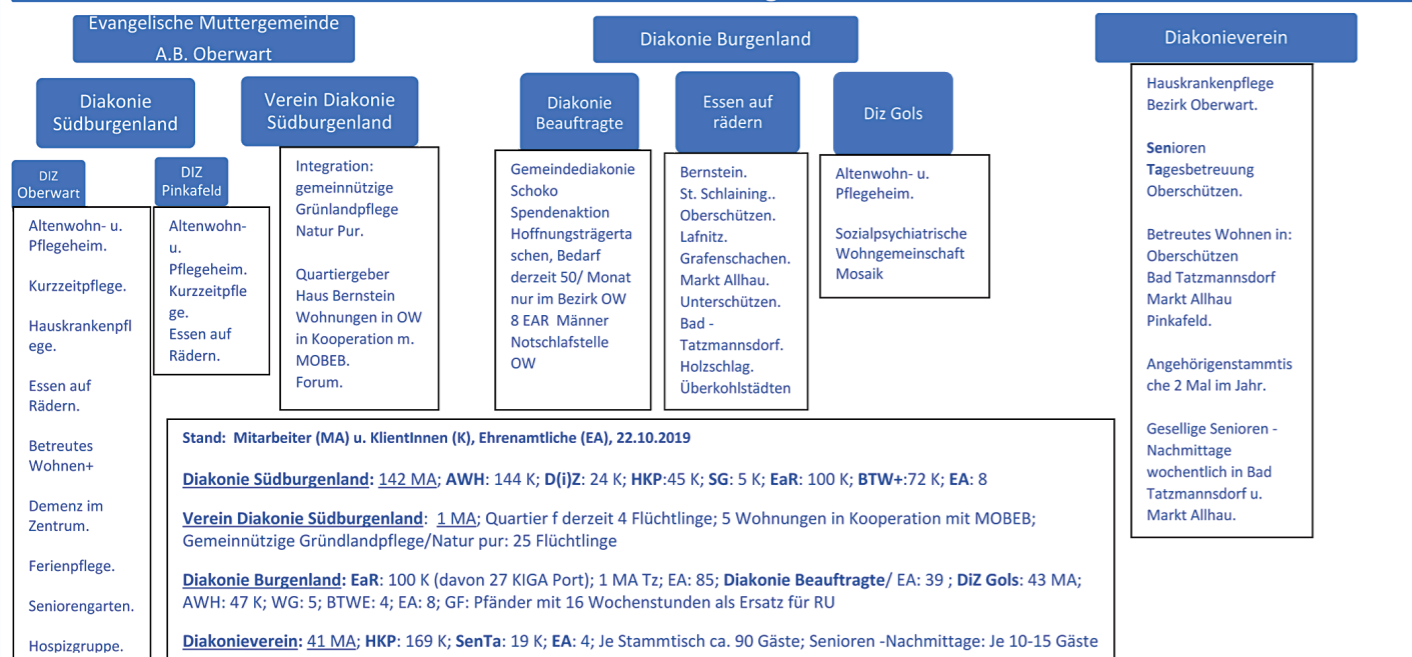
Evangelische Muttergemeinde A.B. Oberwart

Diakonie Burgenland

Diakonieverein

Diakonie Südburgenland

Verein Diakonie Südburgenland

Diakonie Beauftragte

Essen auf rädern

Diz Gols

DIZ Oberwart

DIZ Pinkafeld

Altenwohn- u. Pflegeheim.

Kurzzeitpflege.

Hauskrankenpflege.

Essen auf Rädern.

Betreutes Wohnen+

Demenz im Zentrum.

Ferienpflege.

Seniorengarten.

Hospizgruppe.

Altenwohn- u. Pflegeheim. Kurzzeitpflege. Essen auf Rädern.

Integration: gemeinnützige Grünlandpflege Natur Pur.

Quartiergeber Haus Bernstein Wohnungen in OW in Kooperation m. MOBEB. Forum.

Gemeindediakonie Schoko Spendenaktion Hoffnungsträgertaschen, Bedarf derzeit 50/ Monat nur im Bezirk OW 8 EAR Männer Notschlafstelle OW

Bernstein. St. Schlaining.. Oberschützen. Lafnitz. Grafenschachen. Markt Allhau. Unterschützen. Bad - Tatzmannsdorf. Holzschlag. Überkohlstädten

Altenwohn- u. Pflegeheim.

Sozialpsychiatrische Wohngemeinschaft Mosaik

Hauskrankenpflege Bezirk Oberwart.

Senioren Tagesbetreuung Oberschützen.

Betreutes Wohnen in: Oberschützen Bad Tatzmannsdorf Markt Allhau Pinkafeld.

Angehörigenstammtische 2 Mal im Jahr.

Gesellige Senioren - Nachmittage wochentlich in Bad Tatzmannsdorf u. Markt Allhau.

Stand: Mitarbeiter (MA) u. KlientInnen (K), Ehrenamtliche (EA), 22.10.2019

Diakonie Südburgenland: 142 MA; AWH: 144 K; D(i)Z: 24 K; HKP:45 K; SG: 5 K; EaR: 100 K; BTW+:72 K; EA: 8

Verein Diakonie Südburgenland: 1 MA; Quartier f derzeit 4 Flüchtlinge; 5 Wohnungen in Kooperation mit MOBEB; Gemeinnützige Gründlandpflege/Natur pur: 25 Flüchtlinge

Diakonie Burgenland: EaR: 100 K (davon 27 KIGA Port); 1 MA Tz; EA: 85; Diakonie Beauftragte/ EA: 39 ; DiZ Gols: 43 MA; AWH: 47 K; WG: 5; BTWE: 4; EA: 8; GF: Pfänder mit 16 Wochenstunden als Ersatz für RU

Diakonieverein: 41 MA; HKP: 169 K; SenTa: 19 K; EA: 4; Je Stammtisch ca. 90 Gäste; Senioren -Nachmittage: Je 10-15 Gäste